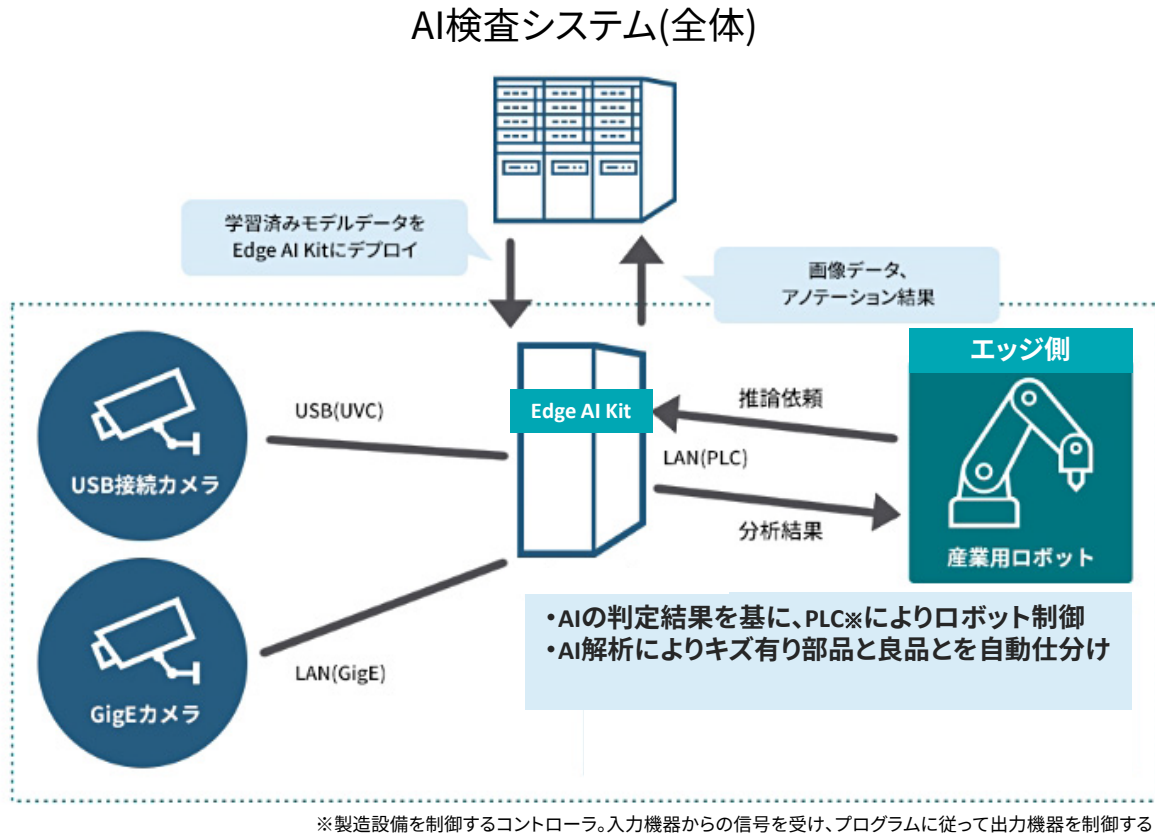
AI検査システム(全体)

学習済みモデルデータをEdge AI Kitにデプロイ

画像データ、アノテーション結果

エッジ側

USB(UVC)

Edge AI Kit

推論依頼

LAN(PLC)

USB接続カメラ

分析結果

産業用ロボット

•AIの判定結果を基に、PLC※によりロボット制御
•AI解析によりキズ有り部品と良品とを自動仕分け

GigEカメラ

LAN(GigE)

※製造設備を制御するコントローラ。入力機器からの信号を受け、プログラムに従って出力機器を制御する